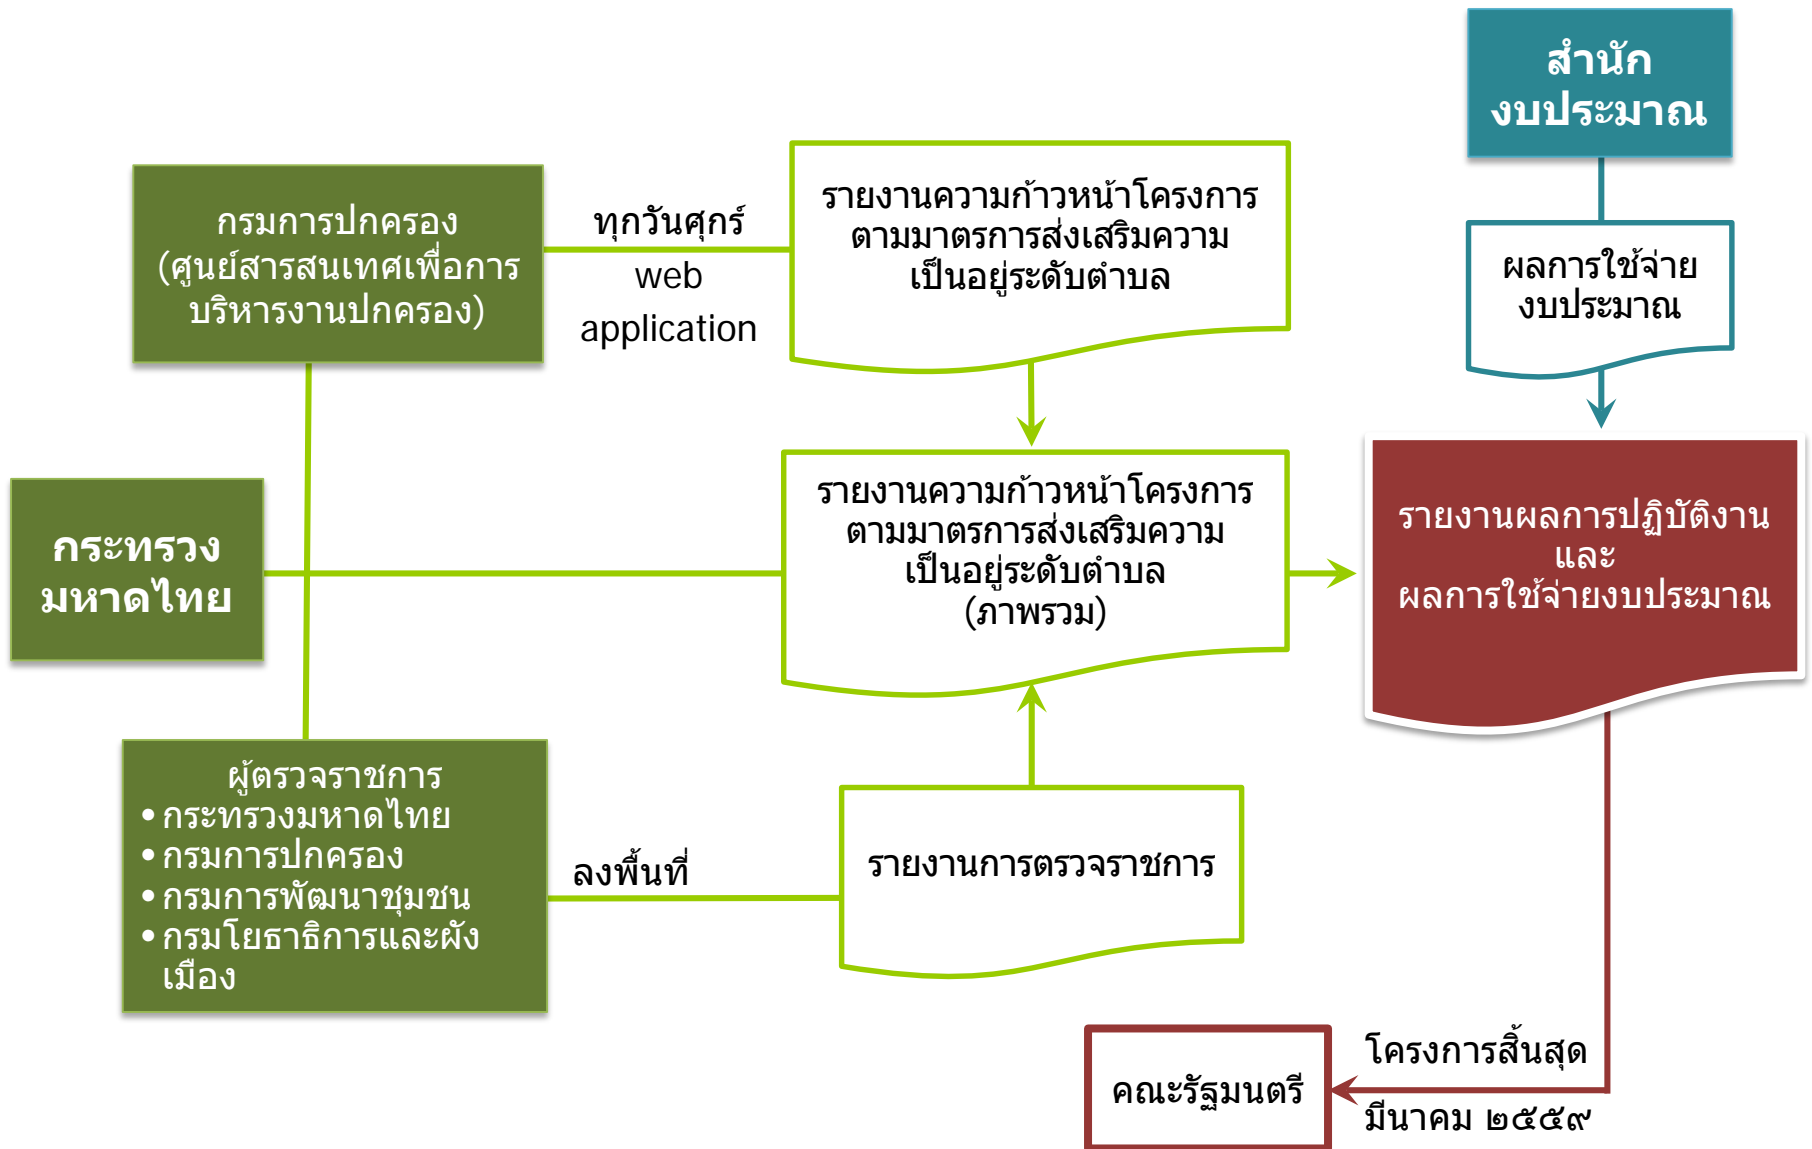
สำนักงบประมาณ

กรมการปกครอง (ศูนย์สารสนเทศเพื่อการบริหารงานปกครอง)

ทุกวันศุกร์
web application

รายงานความก้าวหน้าโครงการตามมาตรการส่งเสริมความเป็นอยู่ระดับตำบล

ผลการใช้จ่ายงบประมาณ

กระทรวงมหาดไทย

รายงานความก้าวหน้าโครงการตามมาตรการส่งเสริมความเป็นอยู่ระดับตำบล (ภาพรวม)

รายงานผลการปฏิบัติงาน และ ผลการใช้จ่ายงบประมาณ

ผู้ตรวจราชการ
• กระทรวงมหาดไทย
• กรมการปกครอง
• กรมการพัฒนาชุมชน
• กรมโยธาธิการและผังเมือง

ลงพื้นที่

รายงานการตรวจราชการ

คณะรัฐมนตรี

โครงการสิ้นสุด
มีนาคม ๒๕๕๙